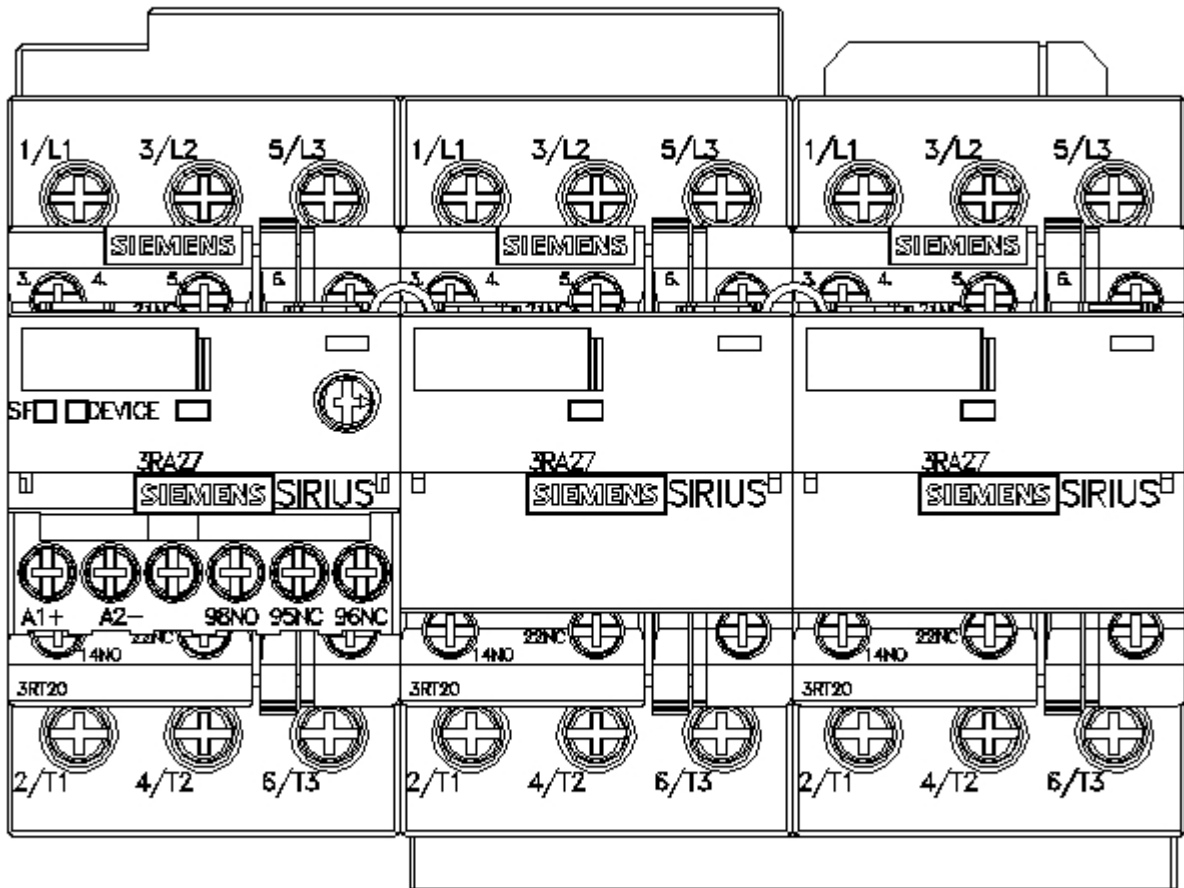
1/L1 3/L2 5/L3
SIEMENS
3. 4. 5. 6.
SF DEVICE
3RA27
SIEMENS SIRIUS
A1+ A2− 98NO 95NC 96NC
14NO 22NC
3RT20
2/T1 4/T2 6/T3

1/L1 3/L2 5/L3
SIEMENS
3. 4. 5. 6.
3RA27
SIEMENS SIRIUS
14NO 22NC
3RT20
2/T1 4/T2 6/T3

1/L1 3/L2 5/L3
SIEMENS
3. 4. 5. 6.
3RA27
SIEMENS SIRIUS
14NO 22NC
3RT20
2/T1 4/T2 6/T3